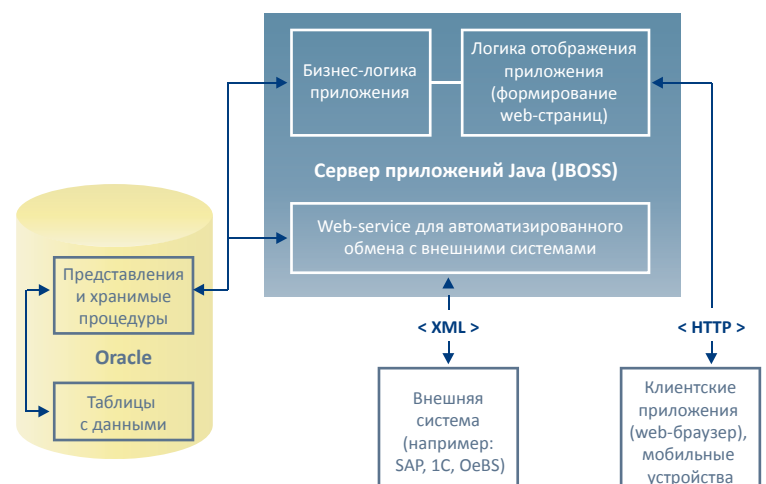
Бизнес-логика приложения

Логика отображения приложения (формирование web-страниц)

Сервер приложений Java (JBOSS)

Web-service для автоматизированного обмена с внешними системами

Представления и хранимые процедуры

Oracle

Таблицы с данными

< XML >

< HTTP >

Внешняя система (например: SAP, 1C, OeBS)

Клиентские приложения (web-браузер), мобильные устройства